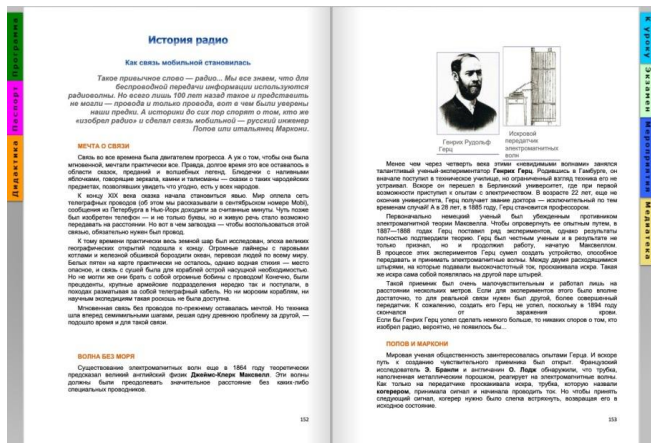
История радио

Как связь мобильной становилась

Такое привычное слово — радио... Мы все знаем, что для беспроводной передачи информации используются радиоволны. Но всего лишь 100 лет назад такое и представить не могли — провода и только провода, вот к чем были уверены наши предки. А историю до сих пор спорят о том, кто же «изобрел радио» и сделал связь мобильной — русский инженер Попов или итальянец Маркони.

МЕЧТА О СВЯЗИ

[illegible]

ВОЛНА БЕЗ МОРЯ

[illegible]

152

Генрих Рудольф Герц

Искровой передатчик электромагнитных волн

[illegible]

ПОПОВ И МАРКОНИ

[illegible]

153

Дидактика Паспорт Программа

К уроку Экзамен Мероприятия Медиатека